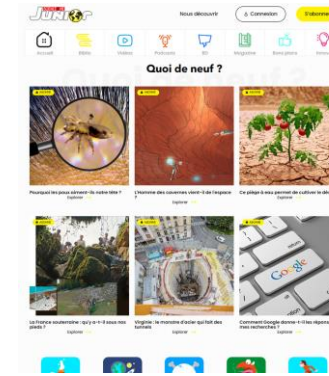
Junior

Nous découvrir

Connexion

S'abonner

Accueil

Vidéos

Podcasts

BD

Magazine

Quoi de neuf ?

Pourquoi les poux aiment-ils notre tête ?

Explorer

L'Homme des cavernes vient-il de l'espace ?

Explorer

Ce piège à eau permet de cultiver le désert

Explorer

La France souterraine : qu'y a-t-il sous nos pieds ?

Explorer

Virginie : le monstre d'acier qui fait des tunnels

Explorer

Comment Google donne-t-il les réponses à mes recherches ?

Explorer

Google